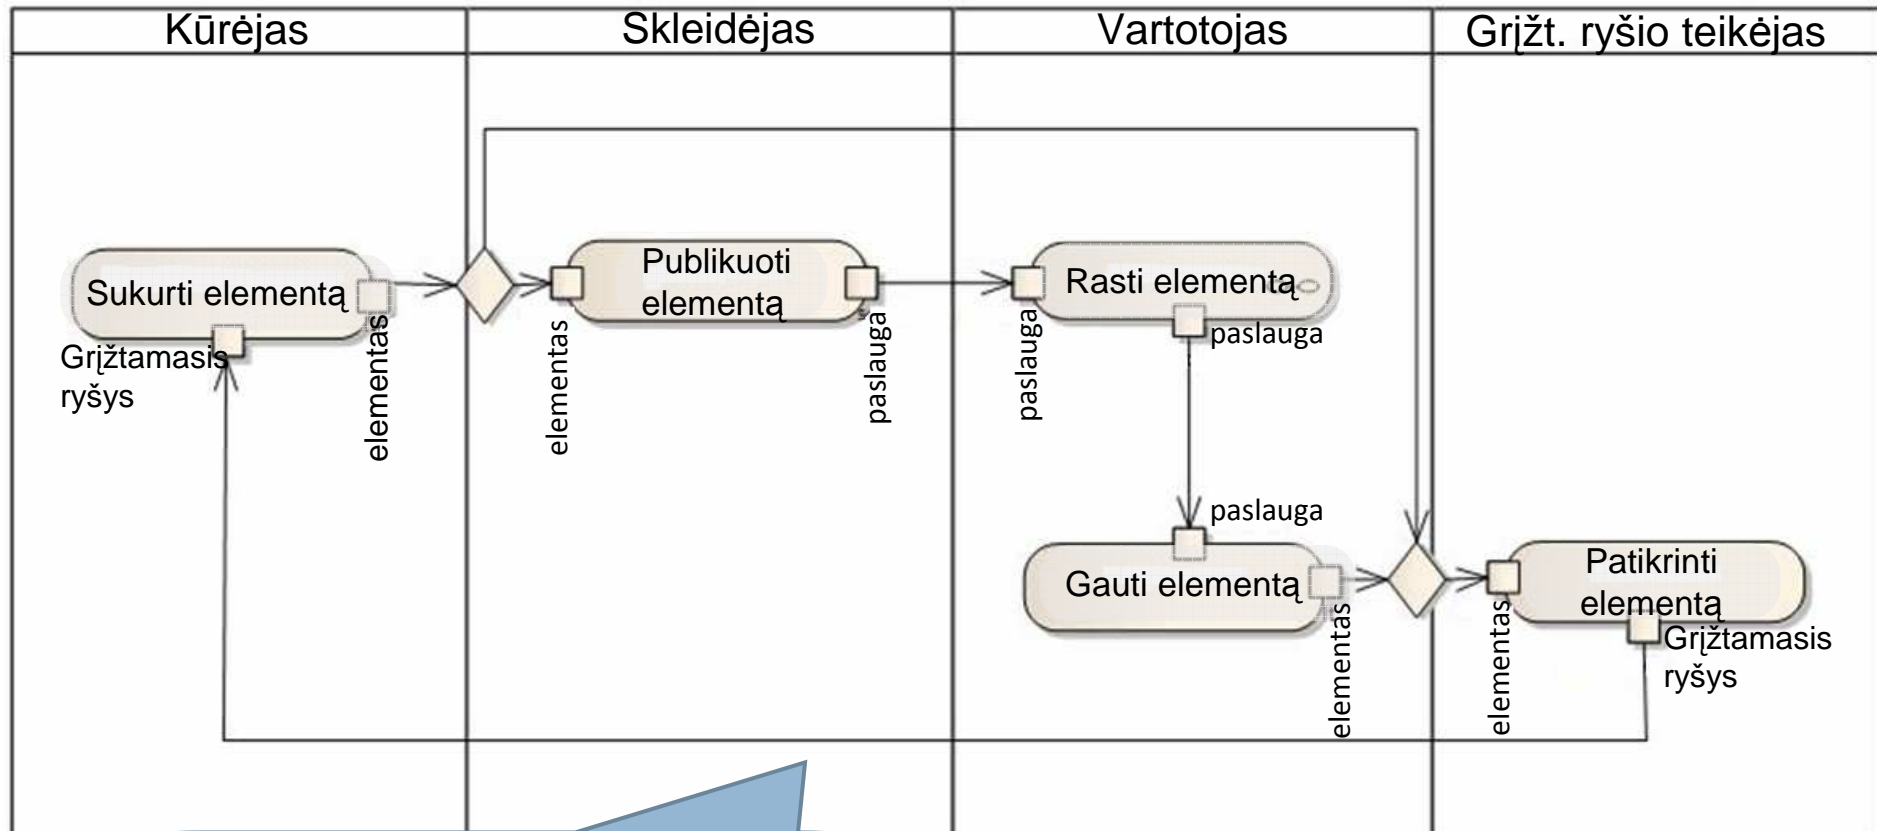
Kūrėjas
Skleidėjas
Vartotojas
Grįžt. ryšio teikėjas

Sukurti elementą
Grįžtamasis ryšys
elementas

elementas
Publikuoti elementą
paslauga

paslauga
Rasti elementą
paslauga

paslauga
Gauti elementą
elementas

elementas
Patikrinti elementą
Grįžtamasis ryšys